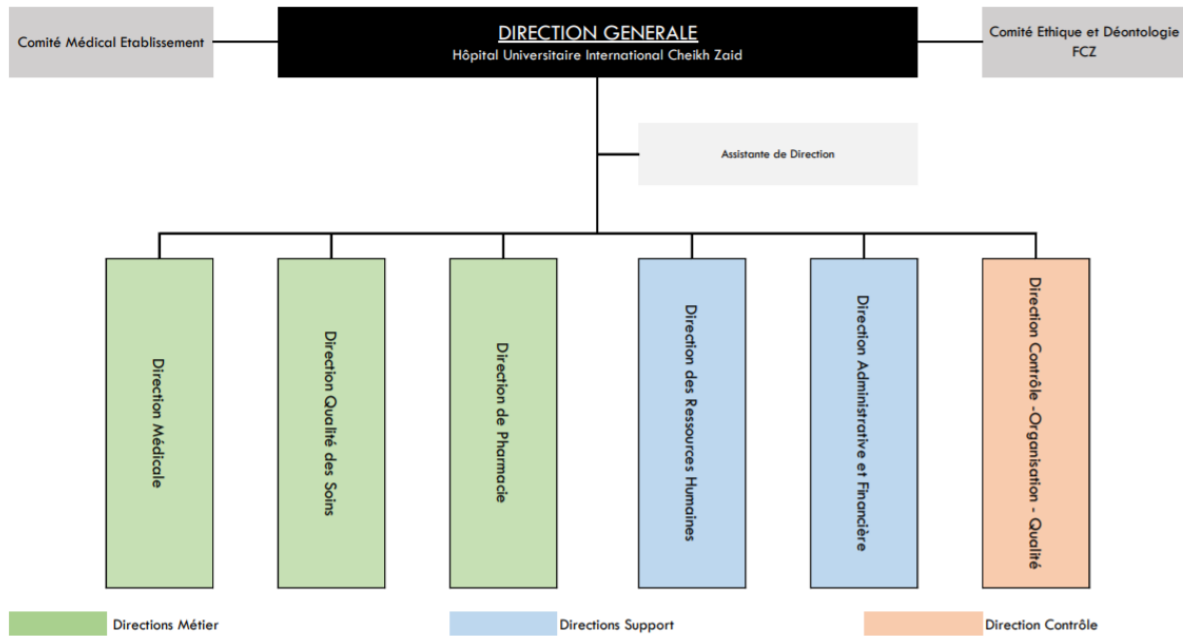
Comité Médical Etablissement

DIRECTION GENERALE
Hôpital Universitaire International Cheikh Zaid

Comité Ethique et Déontologie FCZ

Assistante de Direction

Direction Médicale

Direction Qualité des Soins

Direction de Pharmacie

Direction des Ressources Humaines

Direction Administrative et Financière

Direction Contrôle - Organisation - Qualité

Directions Métier

Directions Support

Direction Contrôle